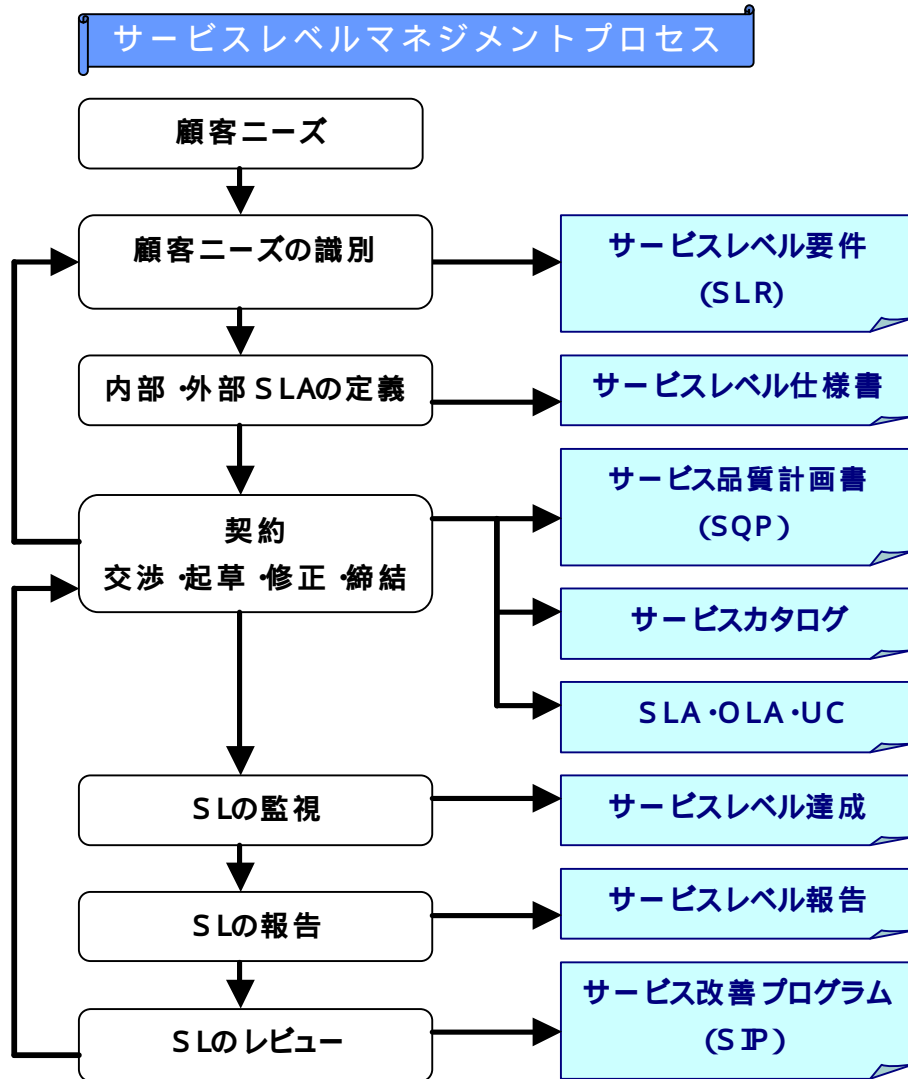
サービスレベルマネジメントプロセス

顧客ニーズ

顧客ニーズの識別

サービスレベル要件
(SLR)

内部・外部SLAの定義

サービスレベル仕様書

契約
交渉・起草・修正・締結

サービス品質計画書
(SQP)

サービスカタログ

SLA・OLA・UC

SLの監視

サービスレベル達成

SLの報告

サービスレベル報告

SLのレビュー

サービス改善プログラム
(SIP)